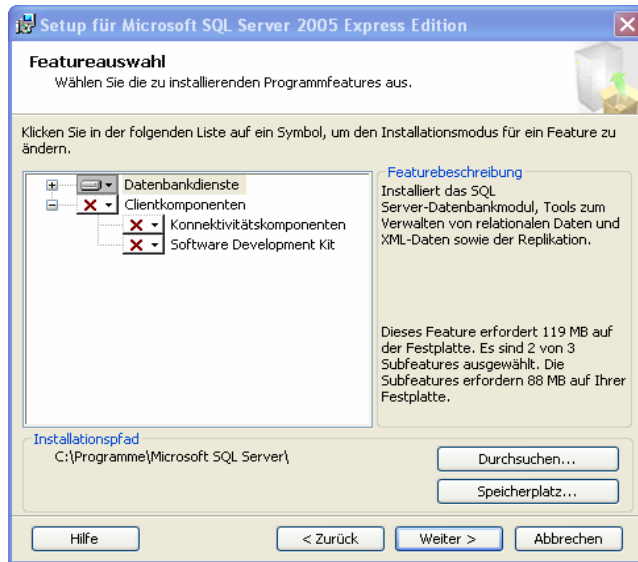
Setup für Microsoft SQL Server 2005 Express Edition

Featureauswahl
Wählen Sie die zu installierenden Programmfeatures aus.

Klicken Sie in der folgenden Liste auf ein Symbol, um den Installationsmodus für ein Feature zu ändern.

Datenbankdienste
Clientkomponenten
Konnektivitätskomponenten
Software Development Kit

Featurebeschreibung
Installiert das SQL Server-Datenbankmodul, Tools zum Verwalten von relationalen Daten und XML-Daten sowie der Replikation.

Dieses Feature erfordert 119 MB auf der Festplatte. Es sind 2 von 3 Subfeatures ausgewählt. Die Subfeatures erfordern 88 MB auf Ihrer Festplatte.

Installationspfad
C:\Programme\Microsoft SQL Server\

Durchsuchen...
Speicherplatz...

Hilfe
< Zurück
Weiter >
Abbrechen